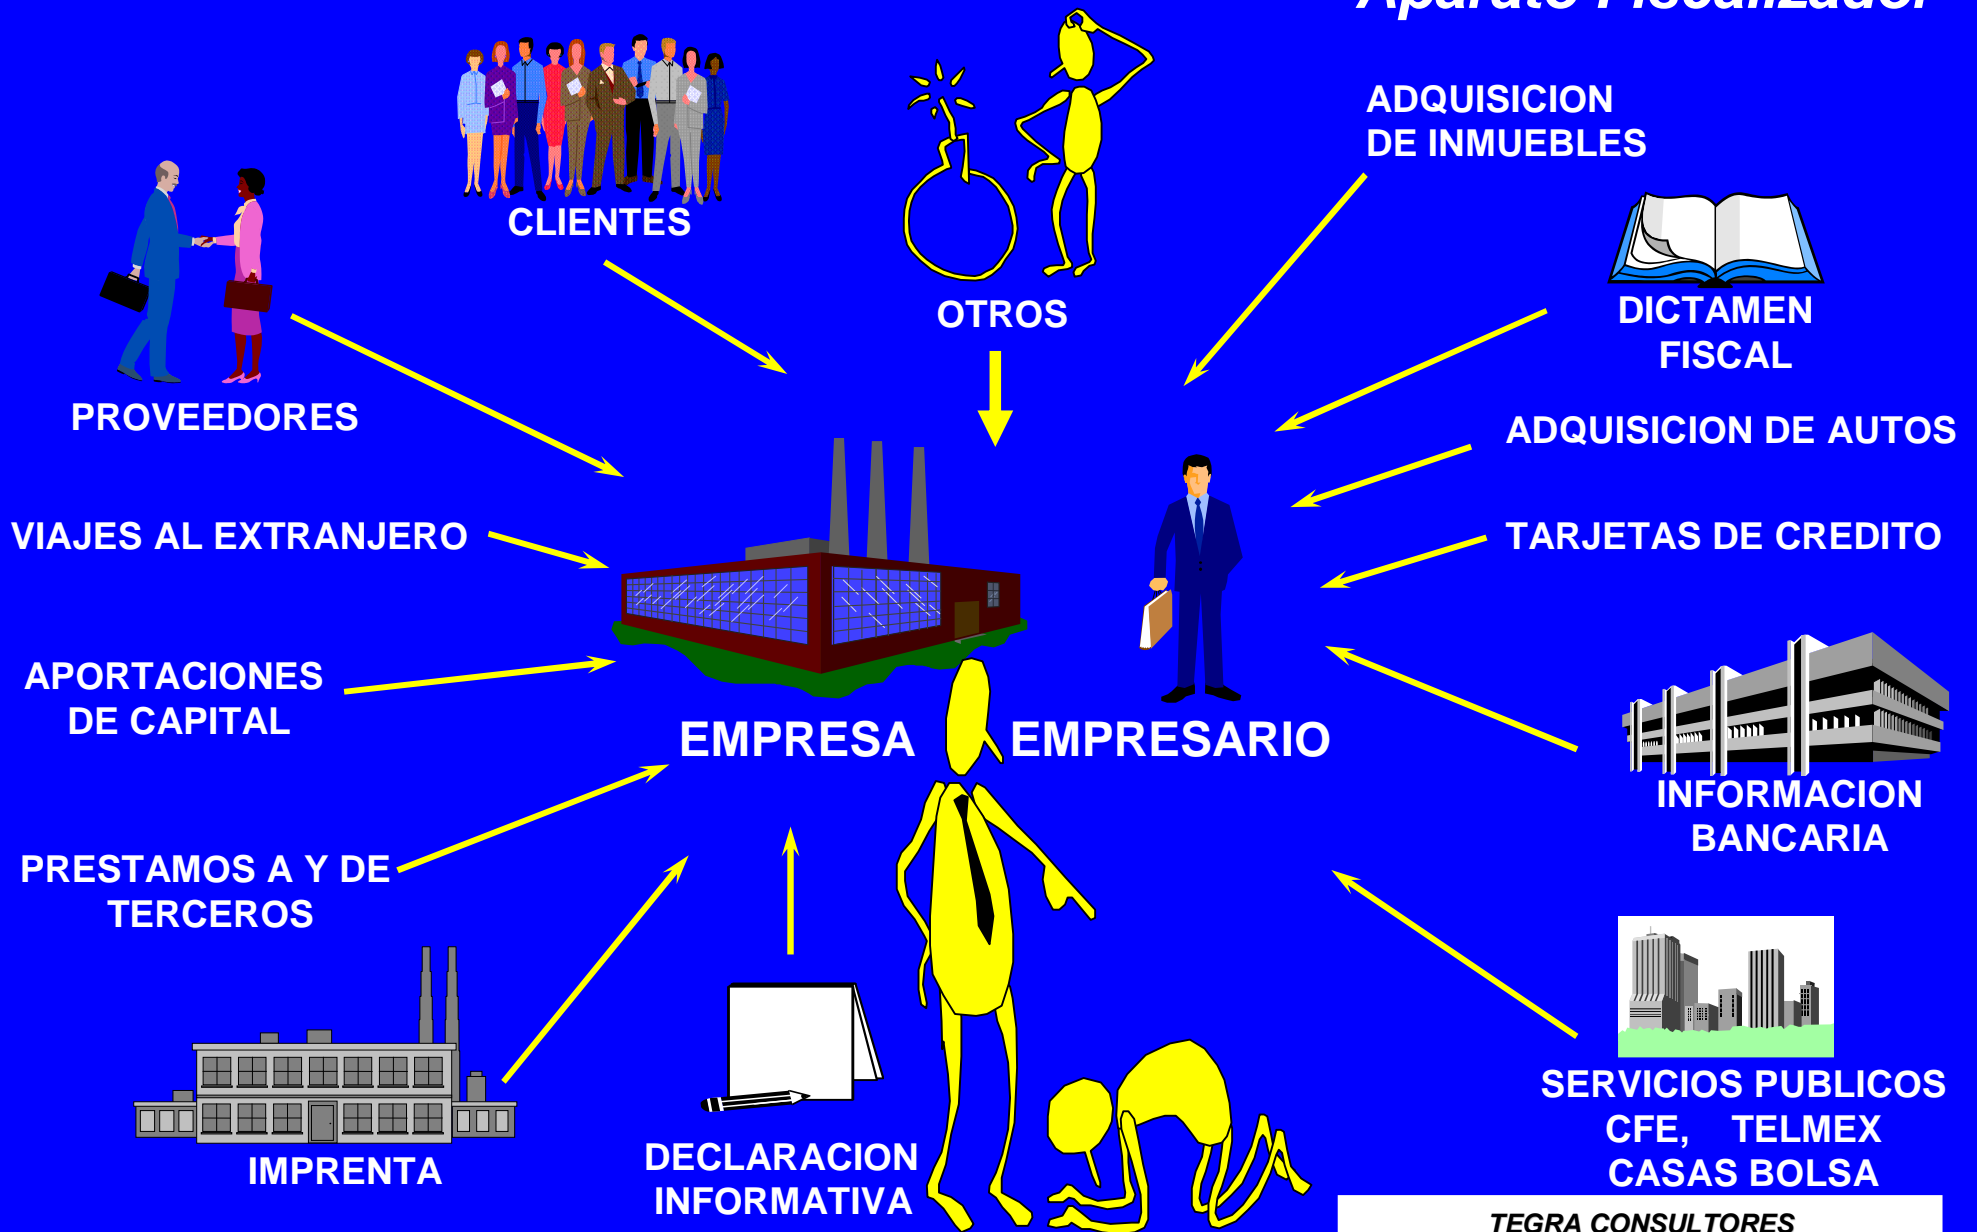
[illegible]

CLIENTES

OTROS

ADQUISICION DE INMUEBLES

DICTAMEN FISCAL

PROVEEDORES

ADQUISICION DE AUTOS

VIAJES AL EXTRANJERO

TARJETAS DE CREDITO

APORTACIONES DE CAPITAL

EMPRESA

EMPRESARIO

INFORMACION BANCARIA

PRESTAMOS A Y DE TERCEROS

IMPRENTA

DECLARACION INFORMATIVA

SERVICIOS PUBLICOS CFE, TELMEX CASAS BOLSA

TEGRA CONSULTORES